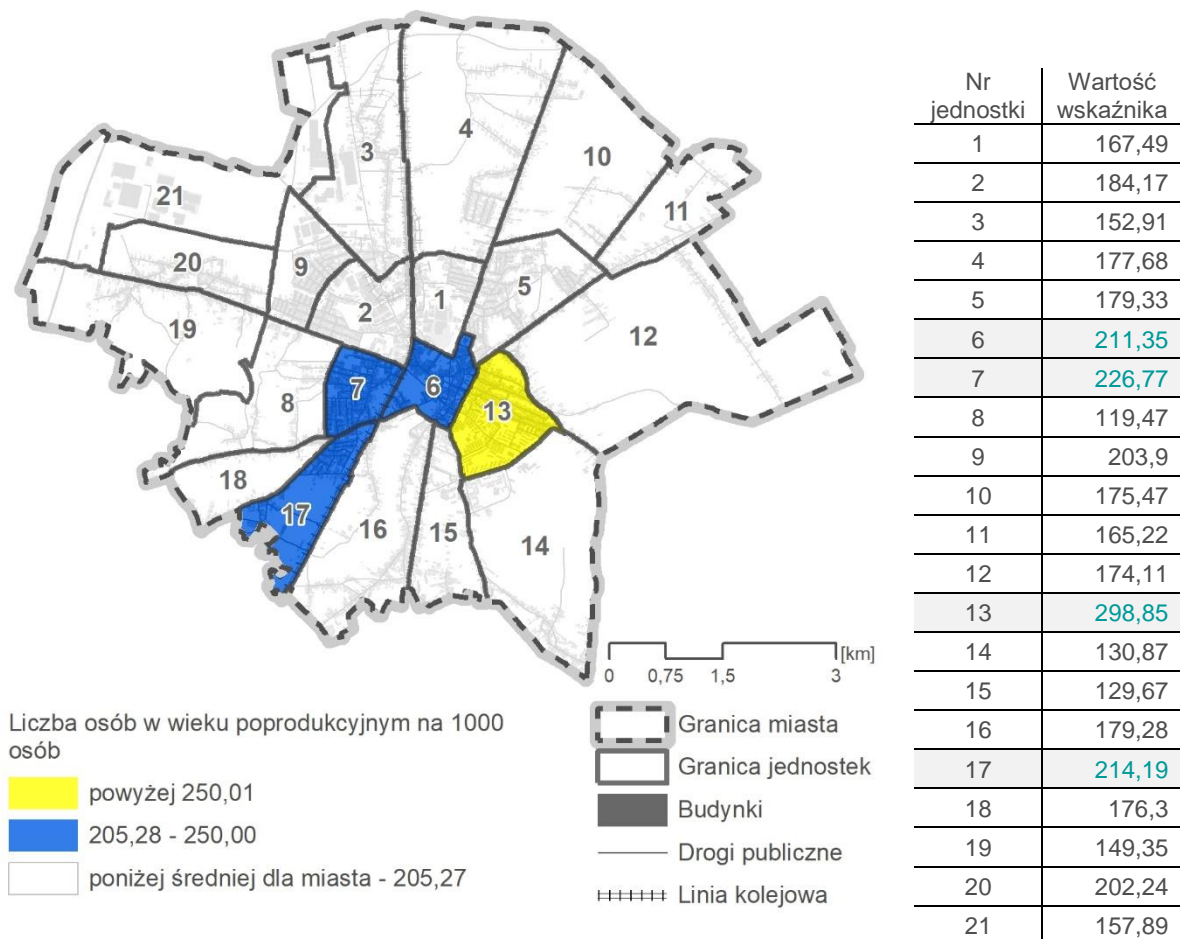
3
4
10
21
11
20
9
1
5
2
19
12
7
6
8
13
18
17
16
15
14

0 0,75 1,5 3 [km]

Liczba osób w wieku poprodukcyjnym na 1000 osób
powyżej 250,01
205,28 - 250,00
poniżej średniej dla miasta - 205,27

Granica miasta
Granica jednostek
Budynki
Drogi publiczne
Linia kolejowa

| Nr jednostki | Wartość wskaźnika |
|---|---|
| 1 | 167,49 |
| 2 | 184,17 |
| 3 | 152,91 |
| 4 | 177,68 |
| 5 | 179,33 |
| 6 | 211,35 |
| 7 | 226,77 |
| 8 | 119,47 |
| 9 | 203,9 |
| 10 | 175,47 |
| 11 | 165,22 |
| 12 | 174,11 |
| 13 | 298,85 |
| 14 | 130,87 |
| 15 | 129,67 |
| 16 | 179,28 |
| 17 | 214,19 |
| 18 | 176,3 |
| 19 | 149,35 |
| 20 | 202,24 |
| 21 | 157,89 |